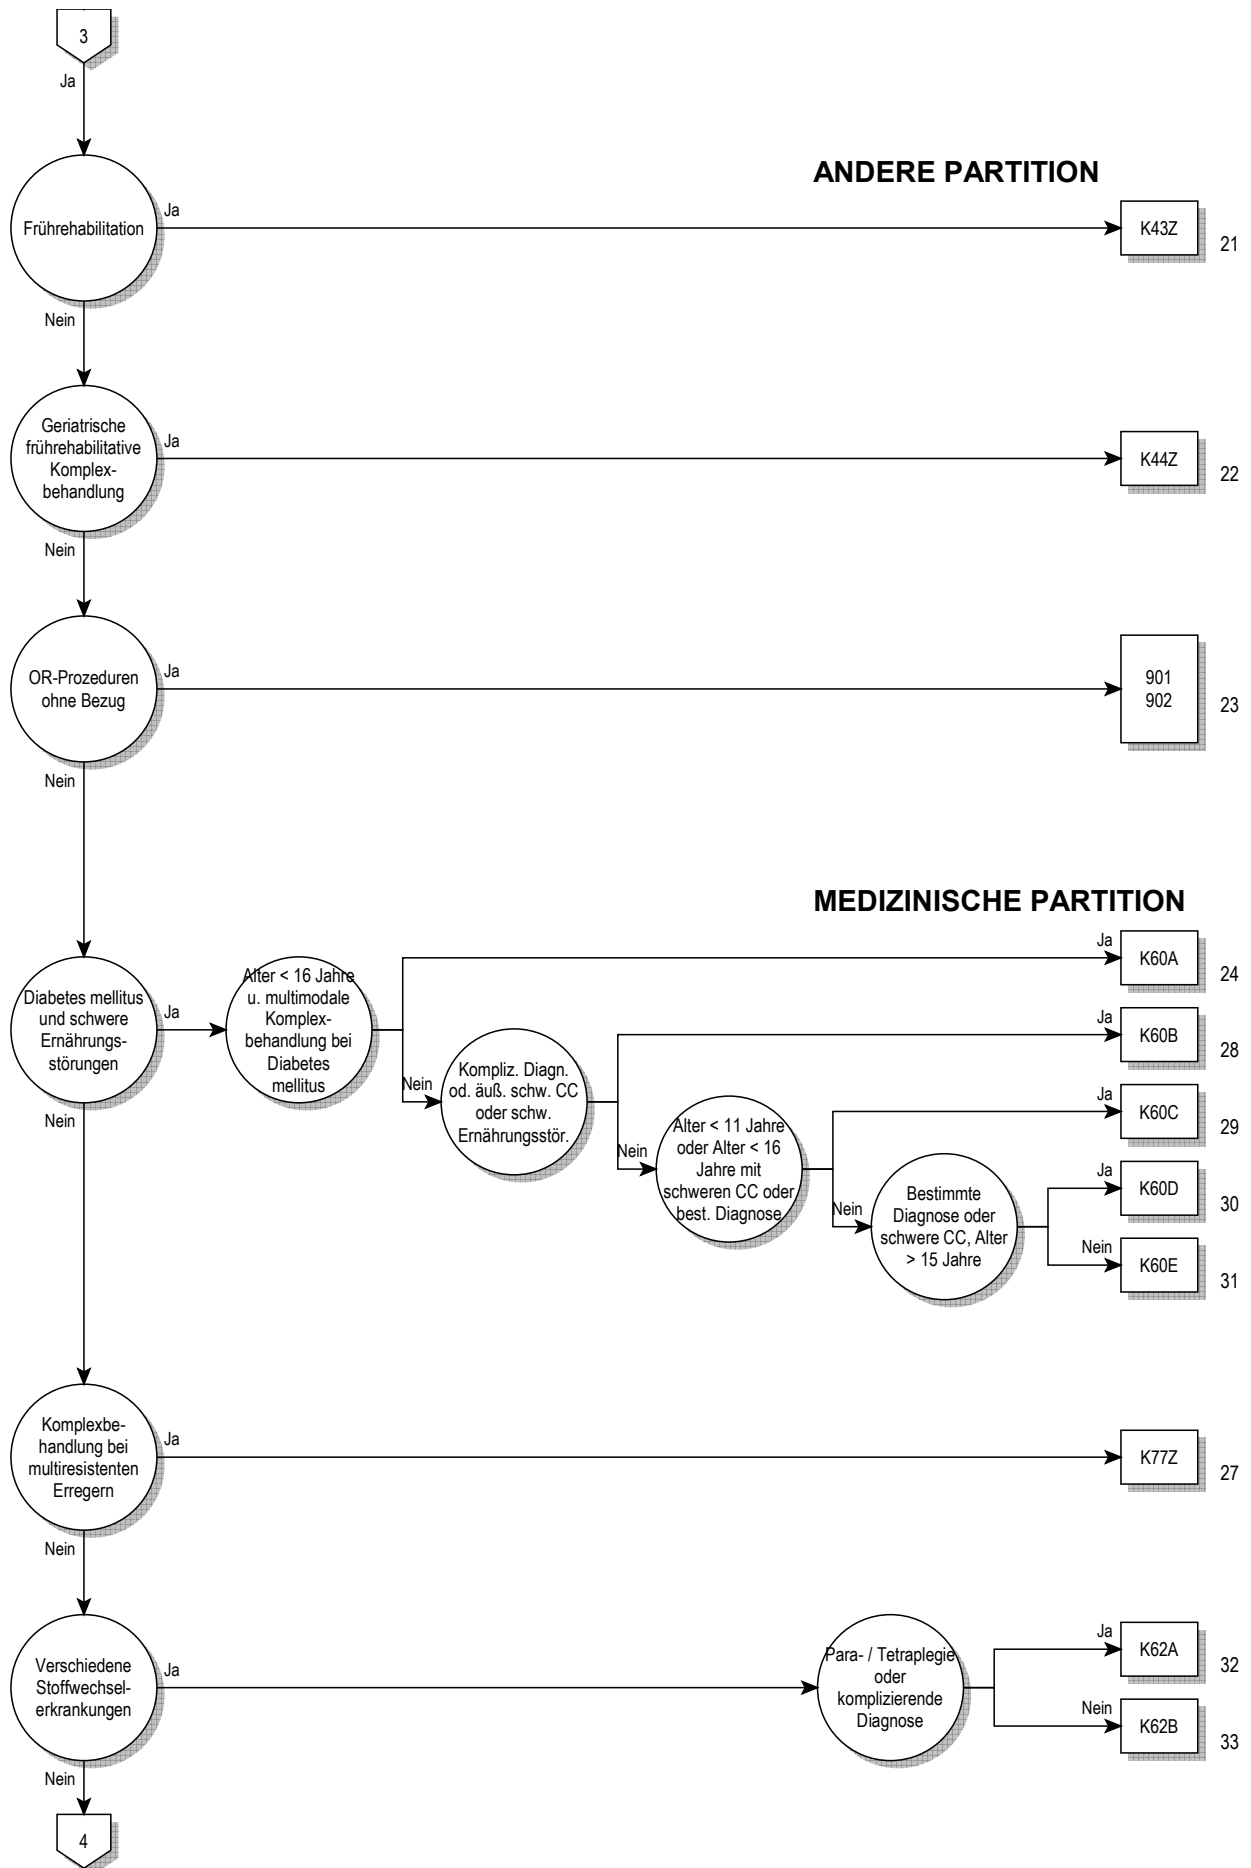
3

Ja

ANDERE PARTITION

Frührehabilitation

Ja

K43Z

21

Nein

Geriatrische frührehabilitative Komplexbehandlung

Ja

K44Z

22

Nein

OR-Prozeduren ohne Bezug

Ja

901
902

23

Nein

MEDIZINISCHE PARTITION

Diabetes mellitus und schwere Ernährungsstörungen

Ja

Alter < 16 Jahre u. multimodale Komplexbehandlung bei Diabetes mellitus

Ja

K60A

24

Nein

Kompliz. Diagn. od. äuß. schw. CC oder schw. Ernährungsstör.

Ja

K60B

28

Nein

Alter < 11 Jahre oder Alter < 16 Jahre mit schweren CC oder best. Diagnose

Ja

K60C

29

Nein

Bestimmte Diagnose oder schwere CC, Alter > 15 Jahre

Ja

K60D

30

Nein

K60E

31

Nein

Komplexbehandlung bei multiresistenten Erregern

Ja

K77Z

27

Nein

Verschiedene Stoffwechselerkrankungen

Ja

Para- / Tetraplegie oder komplizierende Diagnose

Ja

K62A

32

Nein

K62B

33

Nein

4